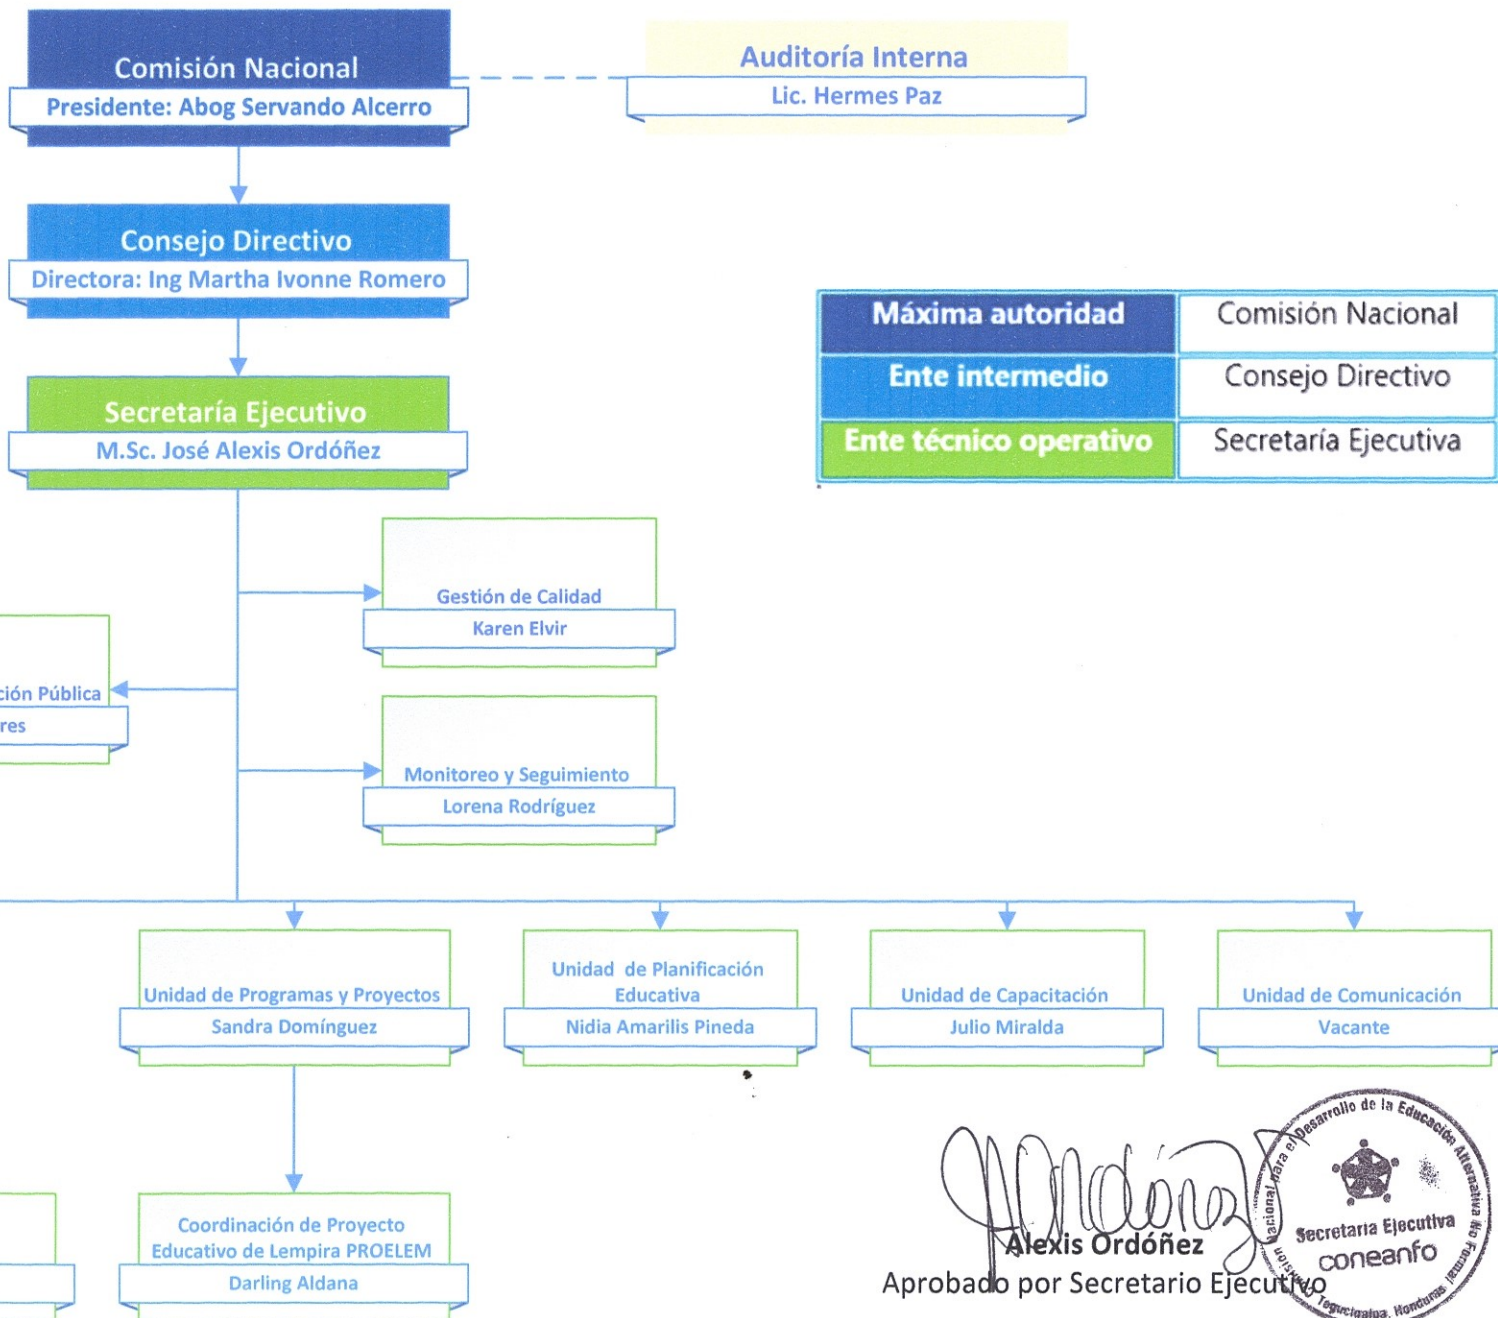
Comisión Nacional
Presidente: Abog Servando Alcerro

Auditoría Interna
Lic. Hermes Paz

Consejo Directivo
Directora: Ing Martha Ivonne Romero

| Máxima autoridad | Comisión Nacional |
|---|---|
| Ente intermedio | Consejo Directivo |
| Ente técnico operativo | Secretaría Ejecutiva |

Secretaría Ejecutivo
M.Sc. José Alexis Ordóñez

Gestión de Calidad
Karen Elvir

ción Pública
res

Monitoreo y Seguimiento
Lorena Rodríguez

Unidad de Programas y Proyectos
Sandra Domínguez

Unidad de Planificación Educativa
Nidia Amarilis Pineda

Unidad de Capacitación
Julio Miralda

Unidad de Comunicación
Vacante

Coordinación de Proyecto Educativo de Lempira PROELEM
Darling Aldana

Alexis Ordóñez
Aprobado por Secretario Ejecutivo

Comisión Nacional para el Desarrollo de la Educación Alternativa No Formal
Secretaría Ejecutiva
coneanfo
Tegucigalpa, Honduras